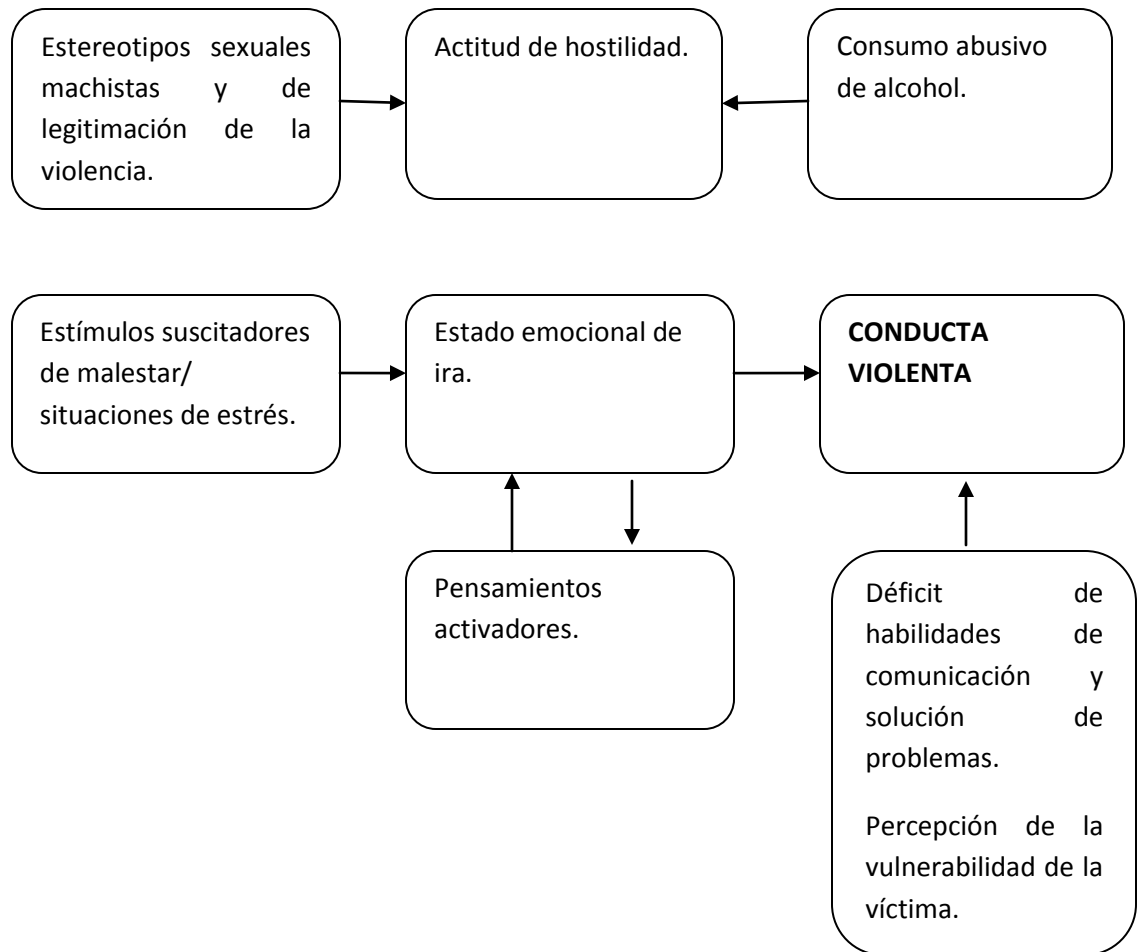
Estereotipos sexuales machistas y de legitimación de la violencia.

Actitud de hostilidad.

Consumo abusivo de alcohol.

Estímulos suscitadores de malestar/ situaciones de estrés.

Estado emocional de ira.

**CONDUCTA VIOLENTA**

Pensamientos activadores.

Déficit de habilidades de comunicación y solución de problemas.

Percepción de la vulnerabilidad de la víctima.